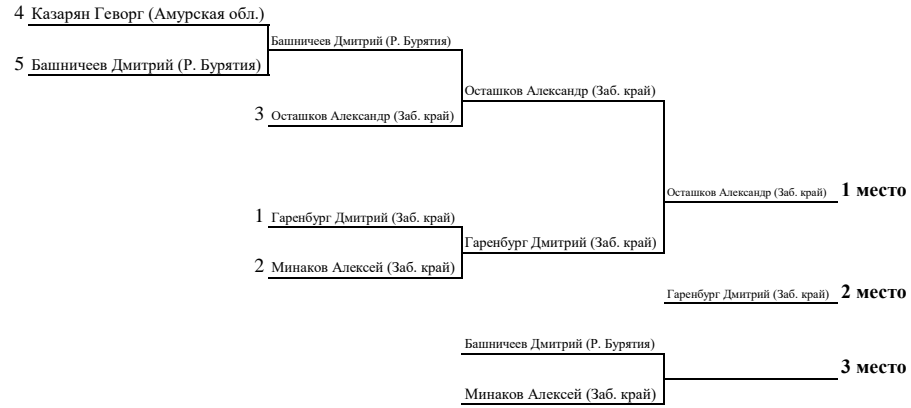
4 Казарян Георг (Амурская обл.)

Башничеев Дмитрий (Р. Бурятия)

5 Башничеев Дмитрий (Р. Бурятия)

Осташков Александр (Заб. край)

3 Осташков Александр (Заб. край)

Осташков Александр (Заб. край) 1 место

1 Гаренбург Дмитрий (Заб. край)

Гаренбург Дмитрий (Заб. край)

2 Минаков Алексей (Заб. край)

Гаренбург Дмитрий (Заб. край) 2 место

Башничеев Дмитрий (Р. Бурятия)

3 место

Минаков Алексей (Заб. край)